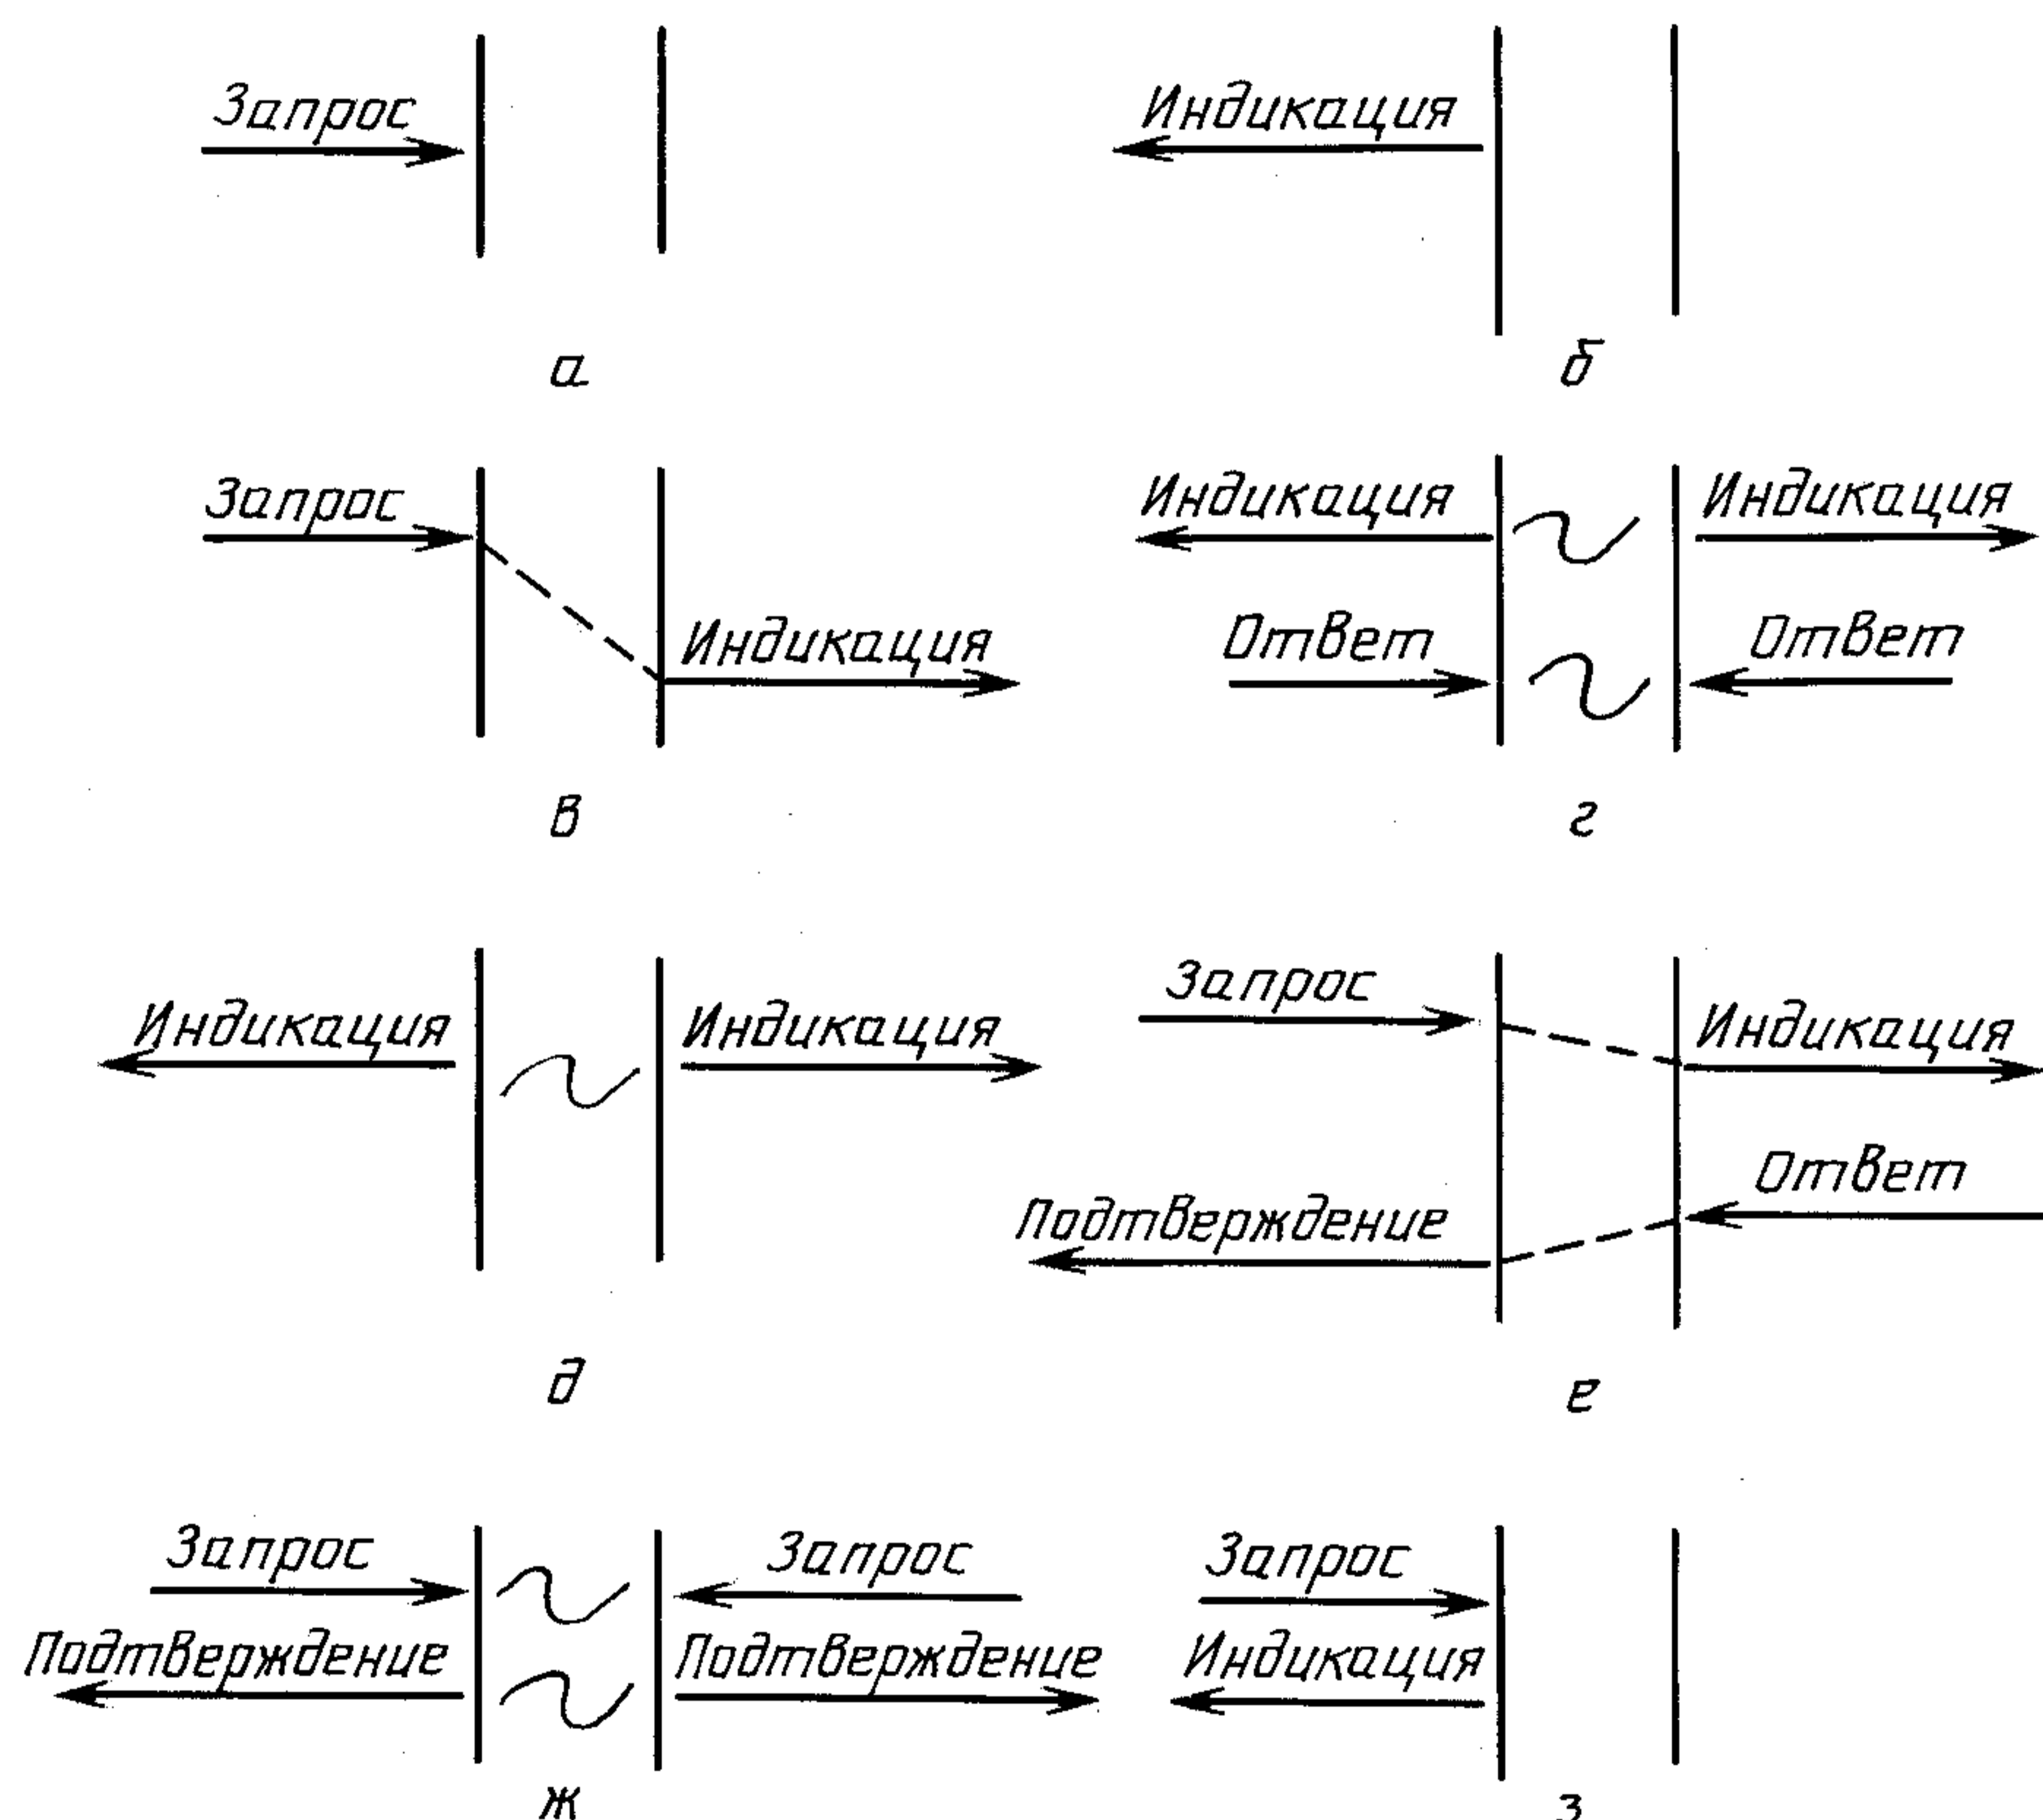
Запрос

а

Индикация

б

Запрос

Индикация

в

Индикация

Индикация

Ответ

Ответ

г

Индикация

Индикация

д

Запрос

Индикация

Ответ

Подтверждение

е

Запрос

Подтверждение

Запрос

Подтверждение

ж

Запрос

Индикация

з